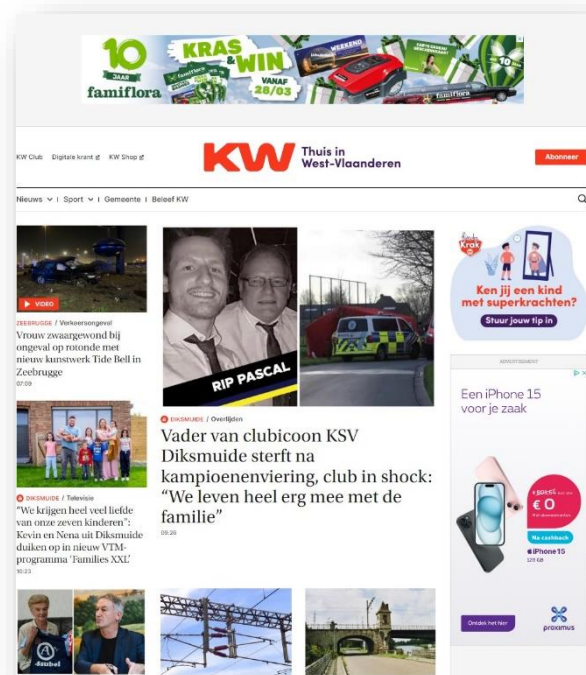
10 JAAR famiflora KRAS & WIN VANAF 28/03

KW Club Digitale krant KW Shop

KW Thuis in West-Vlaanderen

Abonneer

Nieuws | Sport | Gemeente | Beleef KW

VIDEO

ZEEBRUGGE / Verkeersongeval

Vrouw zwaargewond bij ongeval op rotonde met nieuw kunstwerk Tide Bell in Zeebrugge

07:09

RIP PASCAL

DIKSMUIDE / Overlijden

Vader van clubicoon KSV Diksmuide sterft na kampioenenviering, club in shock: “We leven heel erg mee met de familie”

09:26

DIKSMUIDE / Televisie

“We krijgen heel veel liefde van onze zeven kinderen”: Kevin en Nena uit Diksmuide duiken op in nieuw VTM-programma ‘Families XXL’

10:23

Krak

Ken jij een kind met superkrachten?

Stuur jouw tip in

ADVERTISEMENT

Een iPhone 15 voor je zaak

€ 0

Na cashback

iPhone 15

Omdek het hier

proximus